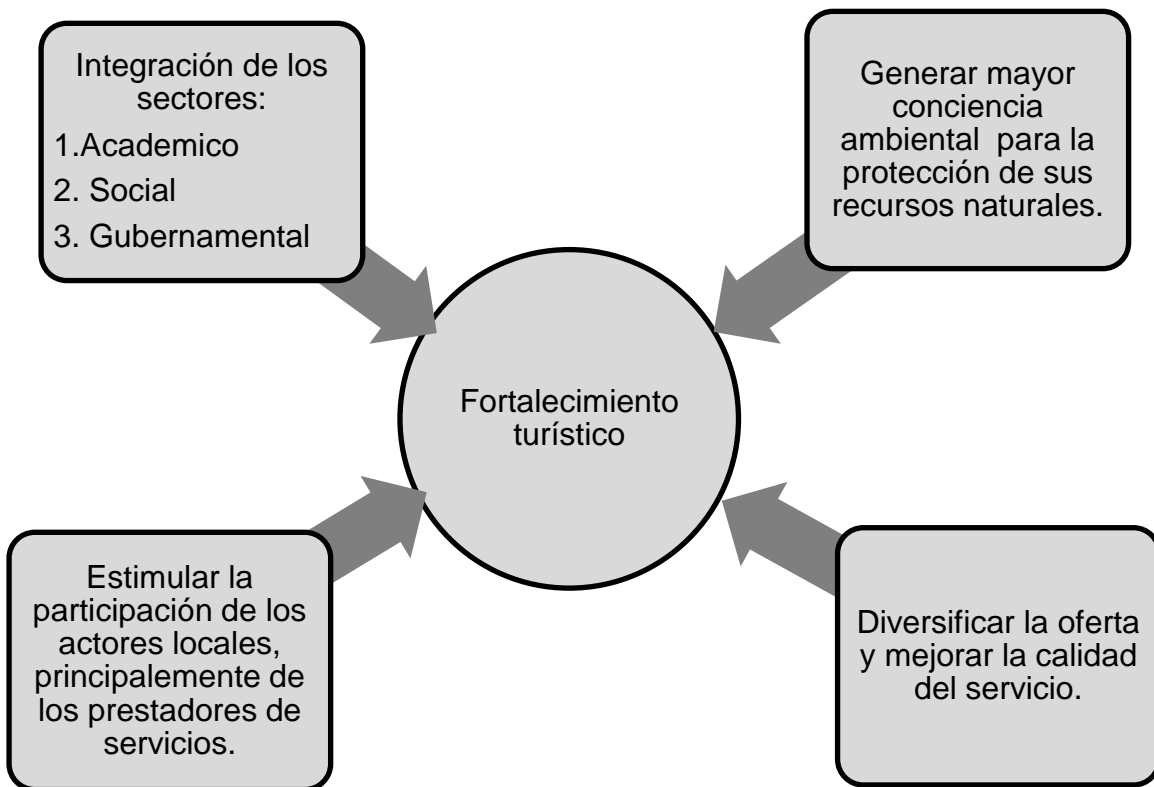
Integración de los sectores:
1.Academico
2. Social
3. Gubernamental

Generar mayor conciencia ambiental para la protección de sus recursos naturales.

Fortalecimiento turístico

Estimular la participación de los actores locales, principalemente de los prestadores de servicios.

Diversificar la oferta y mejorar la calidad del servicio.